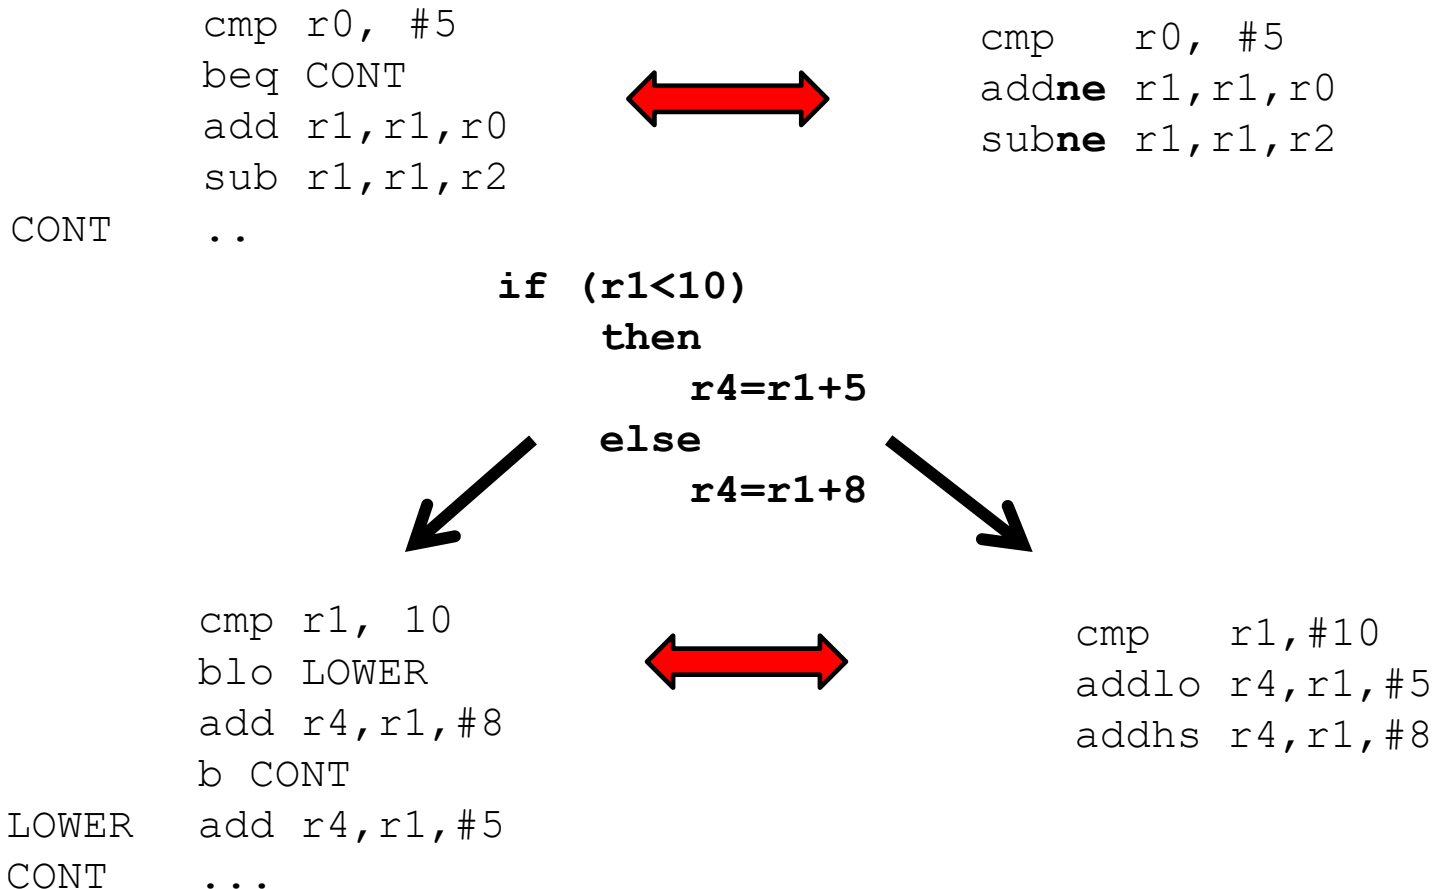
cmp r0, #5
beq CONT
add r1,r1,r0
sub r1,r1,r2
CONT ..

cmp r0, #5
addne r1,r1,r0
subne r1,r1,r2

if (r1<10)
then
r4=r1+5
else
r4=r1+8

cmp r1, 10
blo LOWER
add r4,r1,#8
b CONT
LOWER add r4,r1,#5
CONT ...

cmp r1,#10
addlo r4,r1,#5
addhs r4,r1,#8